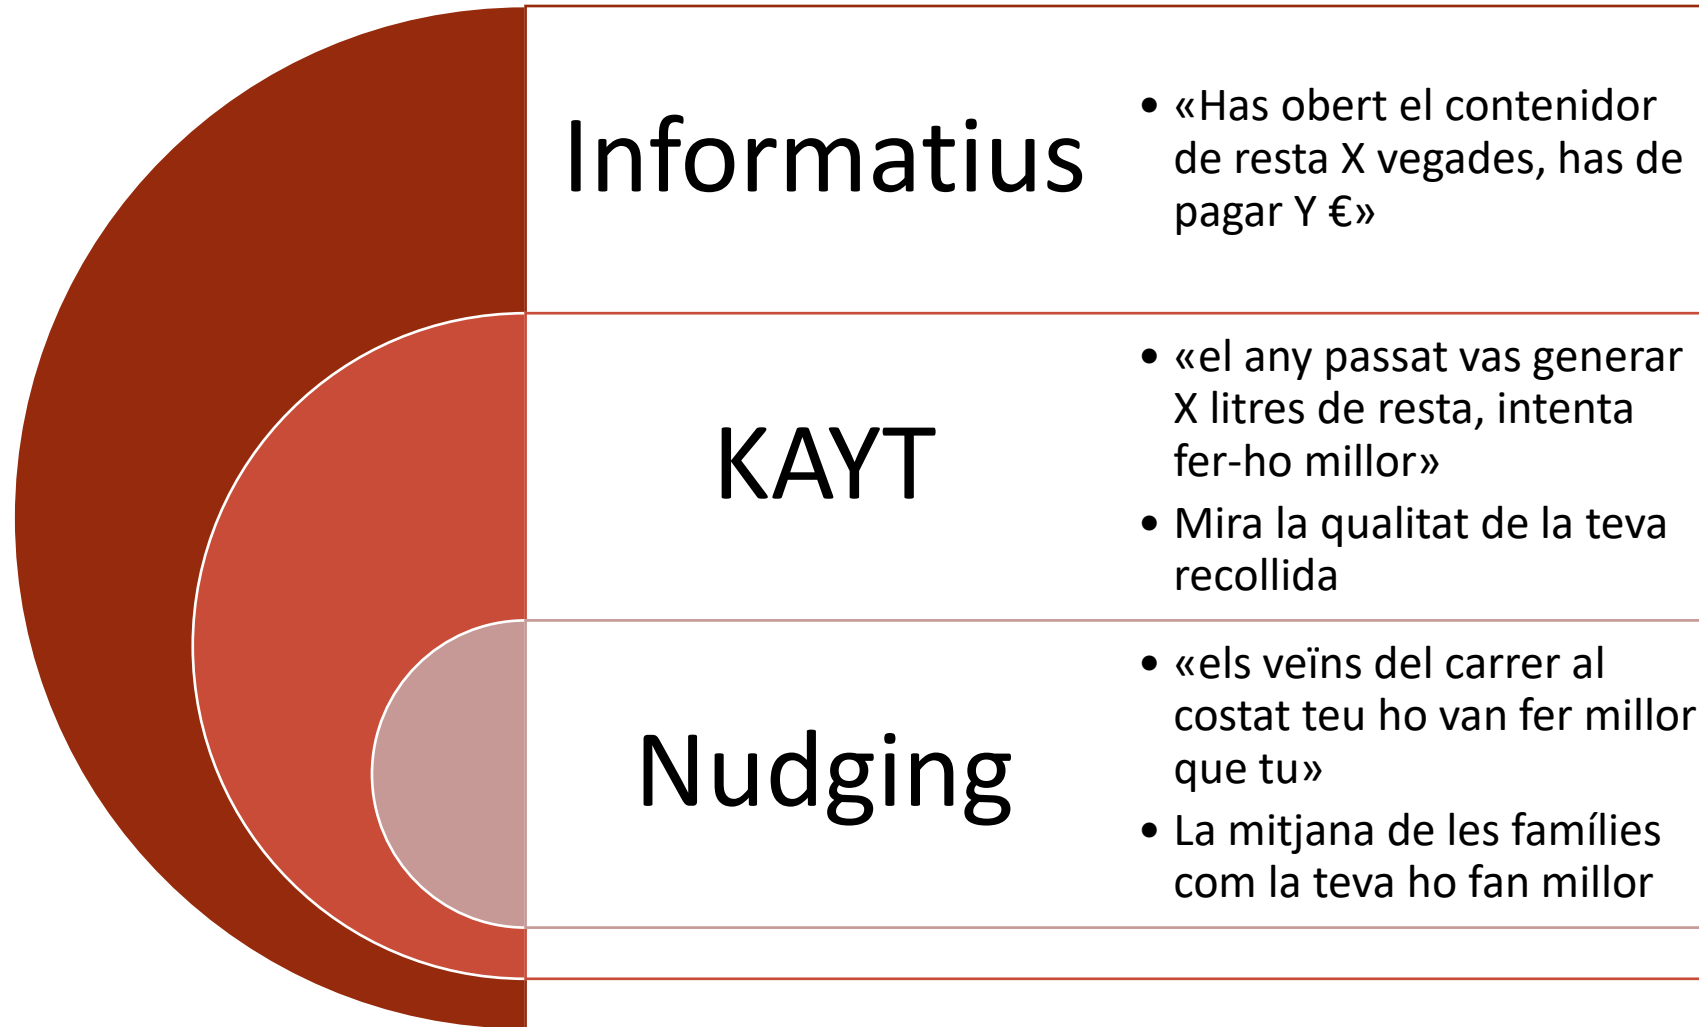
Informatius

- «Has obert el contenidor de resta X vegades, has de pagar Y €»

KAYT

- «el any passat vas generar X litres de resta, intenta fer-ho millor»
- Mira la qualitat de la teva recollida

Nudging

- «els veïns del carrer al costat teu ho van fer millor que tu»
- La mitjana de les famílies com la teva ho fan millor